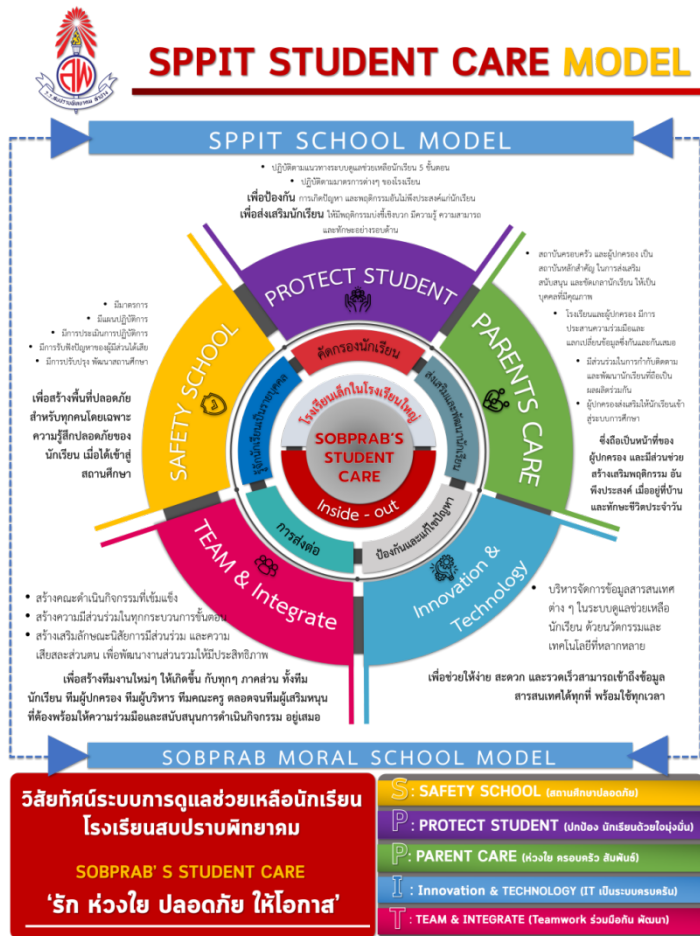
SPPIT STUDENT CARE MODEL

SPPIT SCHOOL MODEL

• ปฏิบัติตามแนวทางระบบดูแลช่วยเหลือนักเรียน 5 ขั้นตอน
• ปฏิบัติตามมาตรการต่างๆ ของโรงเรียน
เพื่อป้องกัน การเกิดปัญหา และพฤติกรรมอันไม่พึงประสงค์แก่นักเรียน
เพื่อส่งเสริมนักเรียน ให้มีพฤติกรรมบ่งชี้เชิงบวก มีความรู้ ความสามารถ และทักษะอย่างรอบด้าน

• มีมาตรการ
• มีแผนปฏิบัติการ
• มีการประเมินการปฏิบัติการ
• มีการรับฟังปัญหาของผู้มีส่วนได้เสีย
• มีการปรับปรุง พัฒนาสถานศึกษา

เพื่อสร้างพื้นที่ปลอดภัย สำหรับทุกคนโดยเฉพาะความรู้สึกปลอดภัยของนักเรียน เมื่อได้เข้าสู่สถานศึกษา

• สถาบันครอบครัว และผู้ปกครอง เป็นสถาบันหลักสำคัญ ในการส่งเสริม สนับสนุน และขัดเกลานักเรียน ให้เป็นบุคคลที่มีคุณภาพ
• โรงเรียนและผู้ปกครอง มีการประสานความร่วมมือและแลกเปลี่ยนข้อมูลซึ่งกันและกันเสมอ
• มีส่วนร่วมในการกำกับติดตามและพัฒนานักเรียนที่ยังเป็นผลผลิตร่วมกัน
• ผู้ปกครองส่งเสริมให้นักเรียนเข้าสู่ระบบการศึกษา

ซึ่งถือเป็นหน้าที่ของผู้ปกครอง และมีส่วนช่วยสร้างเสริมพฤติกรรม อันพึงประสงค์ เมื่ออยู่ที่บ้านและทักษะชีวิตประจำวัน

PROTECT STUDENT
SAFETY SCHOOL
PARENTS CARE
TEAM & Integrate
Innovation & Technology

คัดกรองนักเรียน
รู้จักนักเรียนเป็นรายบุคคล
ส่งเสริมและพัฒนานักเรียน
โรงเรียนเล็กในโรงเรียนใหญ่
SOBPRAB'S STUDENT CARE
Inside - out
การส่งต่อ
ป้องกันและแก้ไขปัญหา

• สร้างคณะดำเนินกิจกรรมที่เข้มแข็ง
• สร้างความมีส่วนร่วมในทุกกระบวนการขั้นตอน
• สร้างเสริมลักษณะนิสัยการมีส่วนร่วม และความเสียสละส่วนตน เพื่อพัฒนางานส่วนรวมให้มีประสิทธิภาพ

เพื่อสร้างทีมงานใหม่ๆ ให้เกิดขึ้น กับทุกๆ ภาคส่วน ทั้งทีมนักเรียน ทีมผู้ปกครอง ทีมผู้บริหาร ทีมคณะครู ตลอดจนทีมผู้เสริมหนุน ที่ต้องพร้อมให้ความร่วมมือและสนับสนุนการดำเนินกิจกรรม อยู่เสมอ

• บริหารจัดการข้อมูลสารสนเทศต่าง ๆ ในระบบดูแลช่วยเหลือนักเรียน ด้วยนวัตกรรมและเทคโนโลยีที่หลากหลาย

เพื่อช่วยให้ง่าย สะดวก และรวดเร็วสามารถเข้าถึงข้อมูลสารสนเทศได้ทุกที่ พร้อมใช้ทุกเวลา

SOBPRAB MORAL SCHOOL MODEL

วิสัยทัศน์ระบบการดูแลช่วยเหลือนักเรียน โรงเรียนสบปราบพิทยาคม

SOBPRAB' S STUDENT CARE
'รัก ห่วงใย ปลอดภัย ให้โอกาส'

S : SAFETY SCHOOL (สถานศึกษาปลอดภัย)
P : PROTECT STUDENT (ปกป้อง นักเรียนด้วยใจมุ่งมั่น)
P : PARENT CARE (ห่วงใย ครอบครัว สัมพันธ์)
I : Innovation & TECHNOLOGY (IT เป็นระบบครบครัน)
T : TEAM & INTEGRATE (Teamwork ร่วมมือกัน พัฒนา)